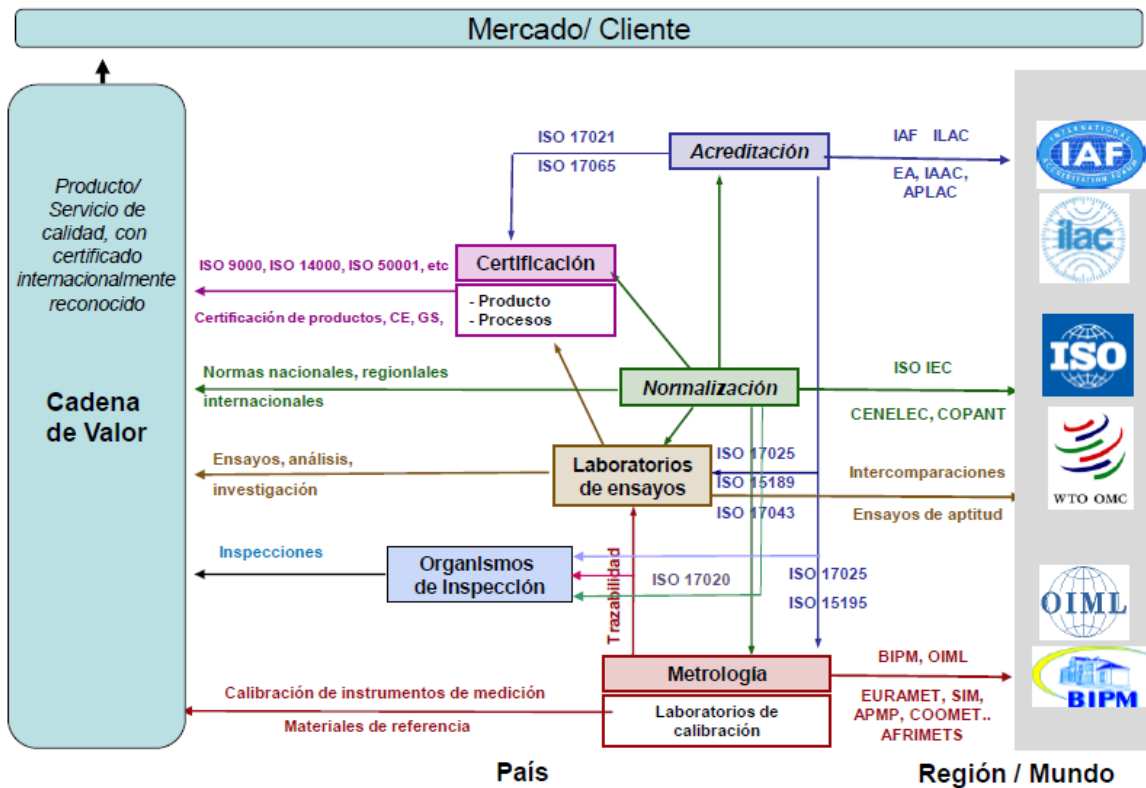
Mercado/ Cliente

Producto/ Servicio de calidad, con certificado internacionalmente reconocido

Cadena de Valor

ISO 17021
ISO 17065

Acreditación

IAF ILAC
EA, IAAC, APLAC

ISO 9000, ISO 14000, ISO 50001, etc

Certificación
- Producto
- Procesos

Certificación de productos, CE, GS,

Normas nacionales, regionlales internacionales

Normalización

ISO IEC
CENELEC, COPANT

Ensayos, análisis, investigación

Laboratorios de ensayos

ISO 17025
ISO 15189
ISO 17043

Intercomparaciones
Ensayos de aptitud

Inspecciones

Organismos de Inspección

ISO 17020

Trazabilidad

ISO 17025
ISO 15195

Metrología
Laboratorios de calibración

BIPM, OIML
EURAMET, SIM, APMP, COOMET.. AFRIMETS

Calibración de instrumentos de medición
Materiales de referencia

IAF
ilac
ISO
WTO OMC
OIML
BIPM

País

Región / Mundo